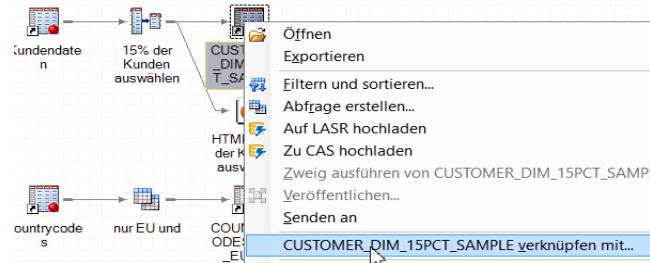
Kundendaten

15% der Kunden auswählen

CUST_DIM_T_SA

HTML der K ausw

ountrycodes

nur EU und

COUN ODES _EU

Öffnen
Exportieren
Filtern und sortieren...
Abfrage erstellen...
Auf LASR hochladen
Zu CAS hochladen
Zweig ausführen von CUSTOMER_DIM_15PCT_SAMP
Veröffentlichen...
Senden an
CUSTOMER_DIM_15PCT_SAMPLE verknüpfen mit...